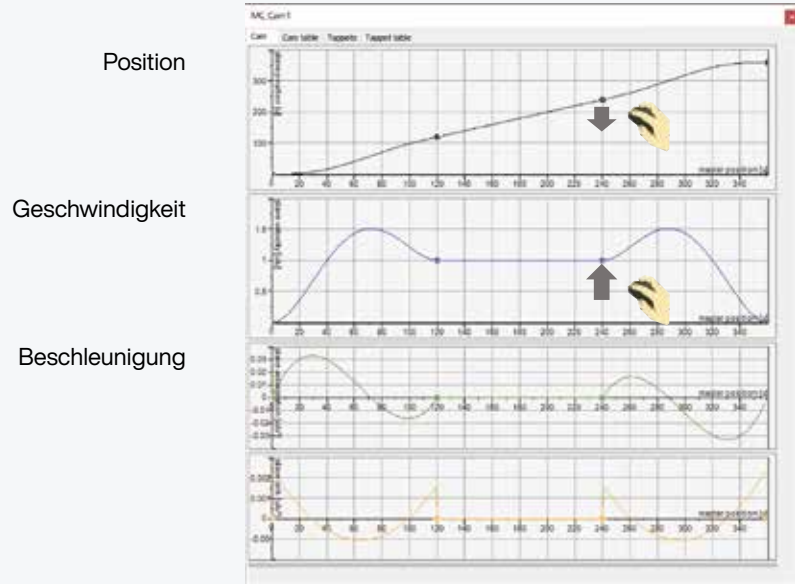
Position

Geschwindigkeit

Beschleunigung

MC_Cam1

Cam | Cam table | Tappets | Tappet table

300
200
100

master position [u]

20 40 60 80 100 120 140 160 180 200 220 240 260 280 300 320 340

1.5
1
0.5

master position [u]

20 40 60 80 100 120 140 160 180 200 220 240 260 280 300 320 340

0.03
0.02
0.01
0
-0.01
-0.02
-0.03

master position [u]

20 40 60 80 100 120 140 160 180 200 220 240 260 280 300 320 340

0.005
0
-0.005

master position [u]

20 40 60 80 100 120 140 160 180 200 220 240 260 280 300 320 340